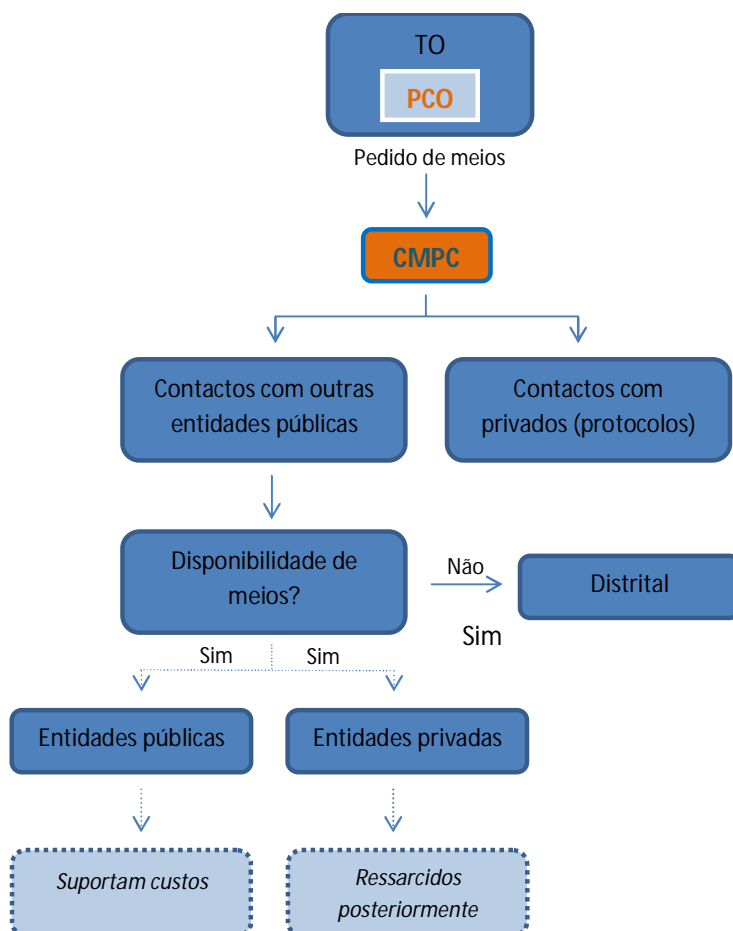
TO

PCO

Pedido de meios

CMPC

Contactos com outras entidades públicas

Contactos com privados (protocolos)

Disponibilidade de meios?

Não

Distrital

Sim

Sim

Sim

Entidades públicas

Entidades privadas

*Suportam custos*

*Ressarcidos posteriormente*